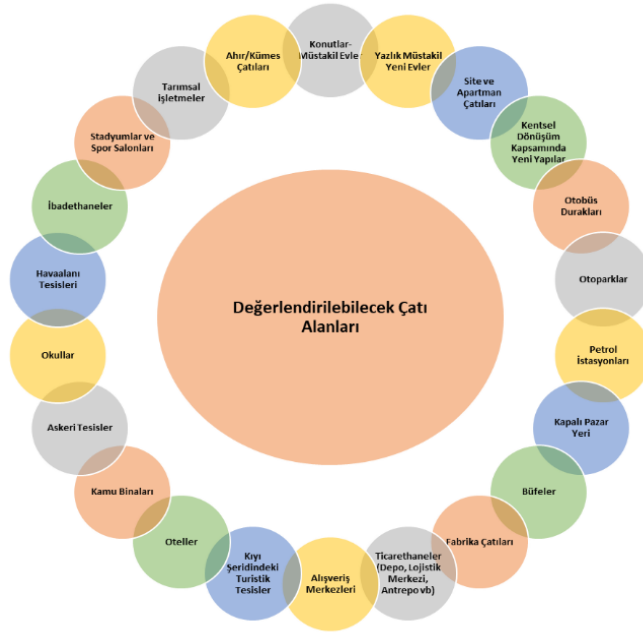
Değerlendirilebilecek Çatı Alanları

Konutlar-Müstakil Evler

Yazlık Müstakil Yeni Evler

Site ve Apartman Çatıları

Kentsel Dönüşüm Kapsamında Yeni Yapılar

Otobüs Durakları

Otoparklar

Petrol İstasyonları

Kapalı Pazar Yeri

Büfeler

Fabrika Çatıları

Ticarethaneler (Depo, Lojistik Merkezi, Antrepo vb)

Alışveriş Merkezleri

Kıyı Şeridindeki Turistik Tesisler

Oteller

Kamu Binaları

Askeri Tesisler

Okullar

Havaalanı Tesisleri

İbadethaneler

Stadyumlar ve Spor Salonları

Tarımsal İşletmeler

Ahır/Kümes Çatıları